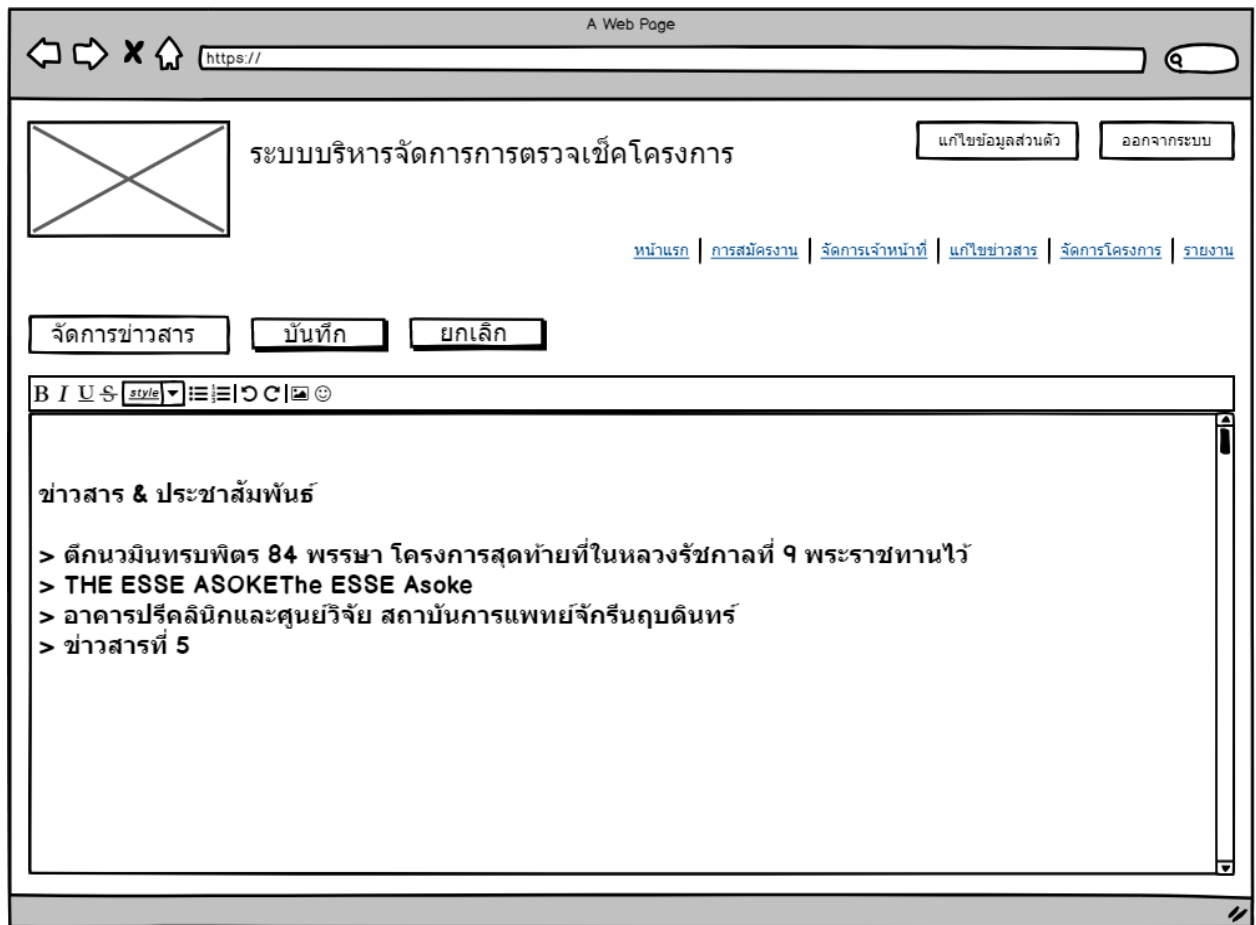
A Web Page

https://

ระบบบริหารจัดการการตรวจเช็คโครงการ

แก้ไขข้อมูลส่วนตัว

ออกจากระบบ

หน้าแรก | การสมัครงาน | จัดการเจ้าหน้าที่ | แก้ไขข่าวสาร | จัดการโครงการ | รายงาน

จัดการข่าวสาร

บันทึก

ยกเลิก

B I U S style

ข่าวสาร & ประชาสัมพันธ์

> ตึกนวมินทรบพิตร 84 พรรษา โครงการสุดท้ายที่ในหลวงรัชกาลที่ 9 พระราชทานไว้
> THE ESSE ASOKEThe ESSE Asoke
> อาคารปรีคลินิกและศูนย์วิจัย สถาบันการแพทย์จักรีนฤบดินทร์
> ข่าวสารที่ 5